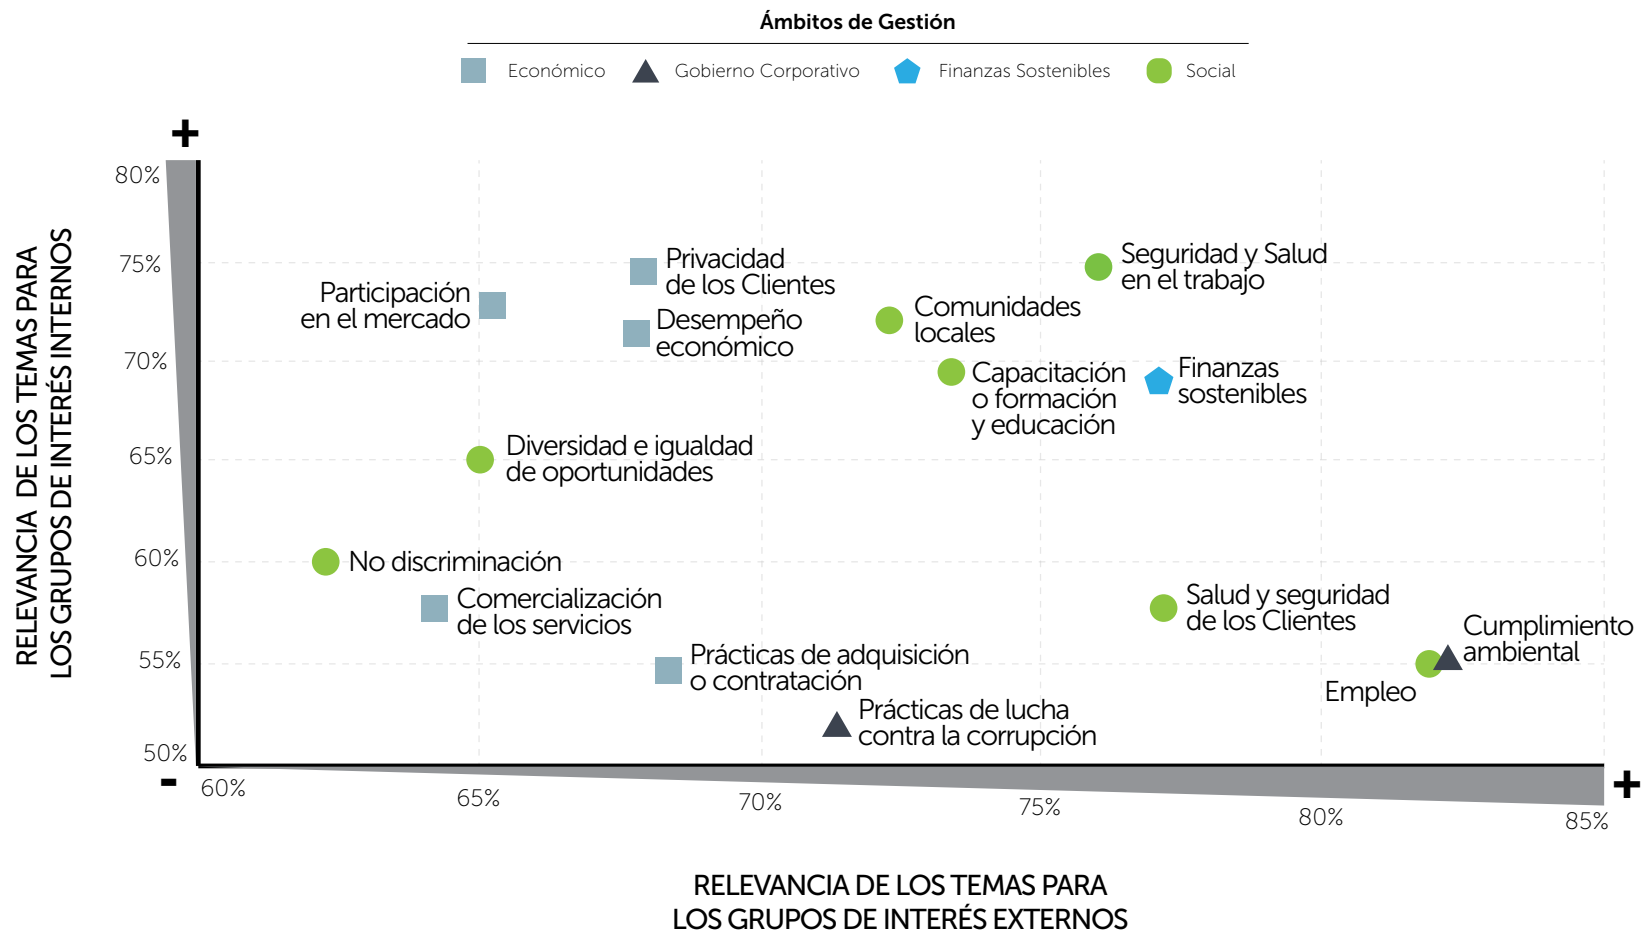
Ámbitos de Gestión

Económico
Gobierno Corporativo
Finanzas Sostenibles
Social

+

80%
75%
70%
65%
60%
55%
50%

RELEVANCIA DE LOS TEMAS PARA LOS GRUPOS DE INTERÉS INTERNOS

Participación en el mercado
Privacidad de los Clientes
Desempeño económico
Comunidades locales
Seguridad y Salud en el trabajo
Capacitación o formación y educación
Finanzas sostenibles
Diversidad e igualdad de oportunidades
No discriminación
Comercialización de los servicios
Prácticas de adquisición o contratación
Prácticas de lucha contra la corrupción
Salud y seguridad de los Clientes
Cumplimiento ambiental
Empleo

-
60%
65%
70%
75%
80%
85%
+

RELEVANCIA DE LOS TEMAS PARA LOS GRUPOS DE INTERÉS EXTERNOS